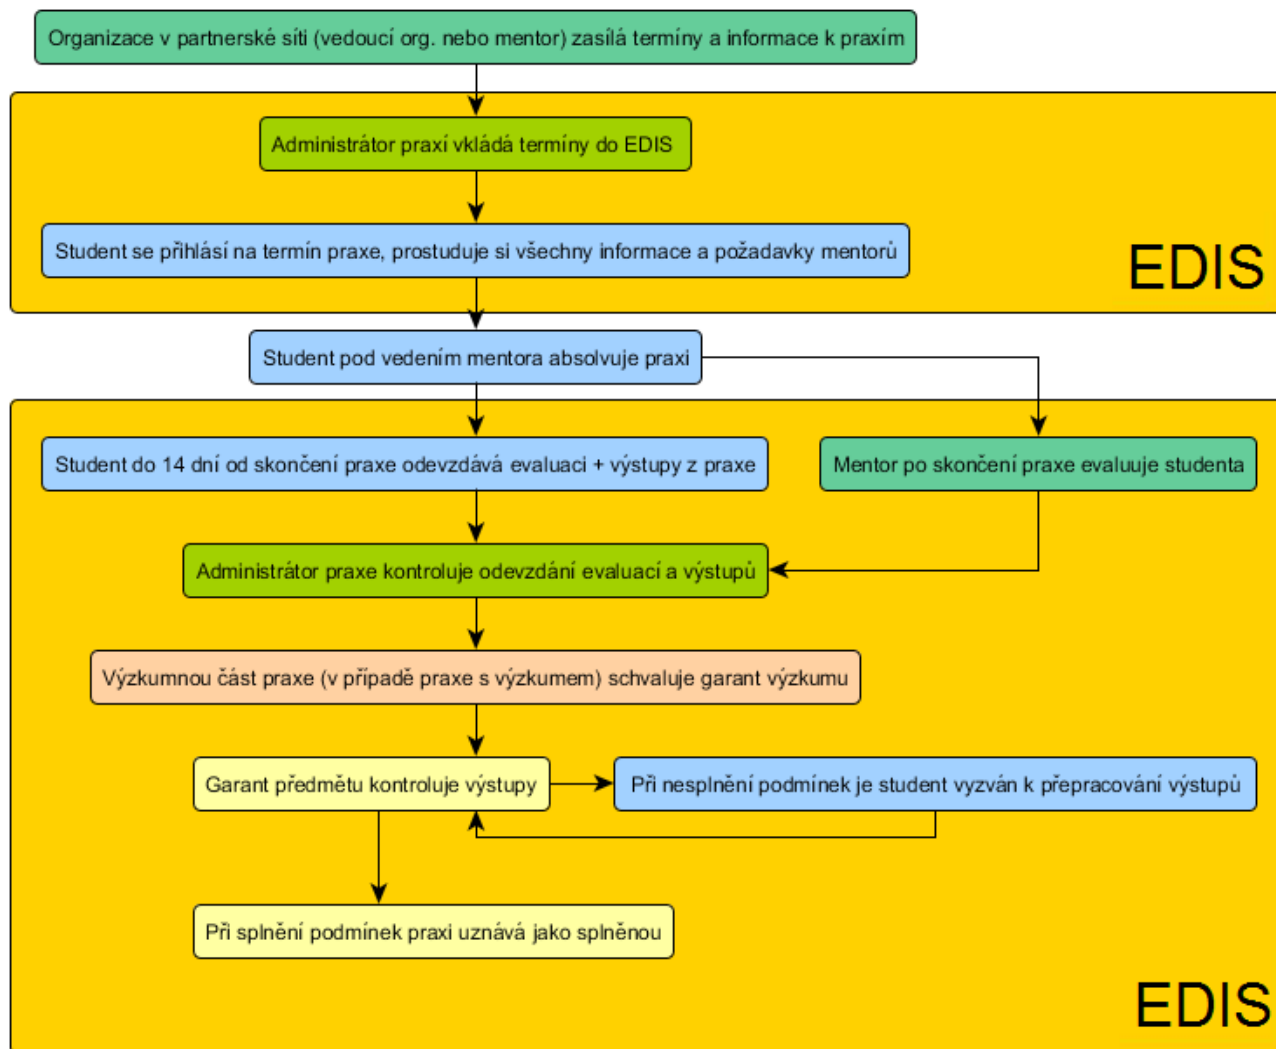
Organizace v partnerské síti (vedoucí org. nebo mentor) zasílá termíny a informace k praxím

Administrátor praxí vkládá termíny do EDIS

Student se přihlásí na termín praxe, prostuduje si všechny informace a požadavky mentorů

EDIS

Student pod vedením mentora absolvuje praxi

Student do 14 dní od skončení praxe odevzdává evaluaci + výstupy z praxe

Mentor po skončení praxe evaluuje studenta

Administrátor praxe kontroluje odevzdání evaluací a výstupů

Výzkumnou část praxe (v případě praxe s výzkumem) schvaluje garant výzkumu

Garant předmětu kontroluje výstupy

Při nesplnění podmínek je student vyzván k přepracování výstupů

Při splnění podmínek praxi uznává jako splněnou

EDIS